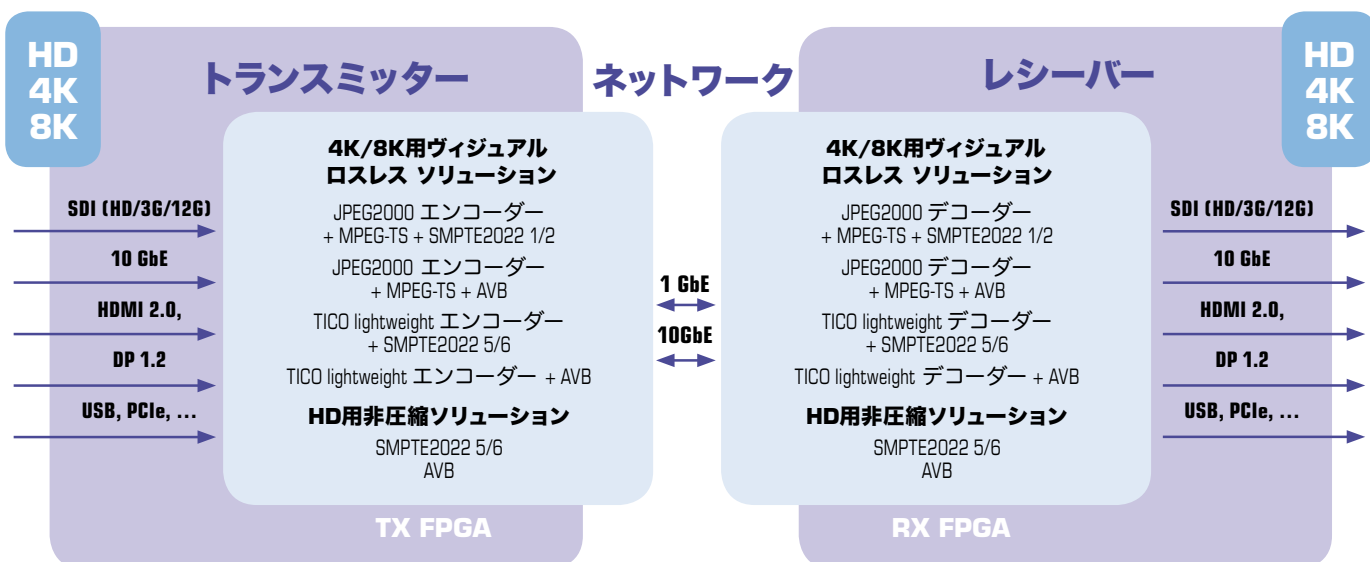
HD
4K
8K

トランスミッター

SDI (HD/3G/12G)
10 GbE
HDMI 2.0,
DP 1.2
USB, PCIe, ...

4K/8K用ヴィジュアル
ロスレス ソリューション

JPEG2000 エンコーダー
+ MPEG-TS + SMPTE2022 1/2

JPEG2000 エンコーダー
+ MPEG-TS + AVB

TICO lightweight エンコーダー
+ SMPTE2022 5/6

TICO lightweight エンコーダー + AVB

HD用非圧縮ソリューション

SMPTE2022 5/6
AVB

TX FPGA

ネットワーク

1 GbE
10GbE

レシーバー

HD
4K
8K

4K/8K用ヴィジュアル
ロスレス ソリューション

JPEG2000 デコーダー
+ MPEG-TS + SMPTE2022 1/2

JPEG2000 デコーダー
+ MPEG-TS + AVB

TICO lightweight デコーダー
+ SMPTE2022 5/6

TICO lightweight デコーダー + AVB

HD用非圧縮ソリューション

SMPTE2022 5/6
AVB

RX FPGA

SDI (HD/3G/12G)
10 GbE
HDMI 2.0,
DP 1.2
USB, PCIe, ...